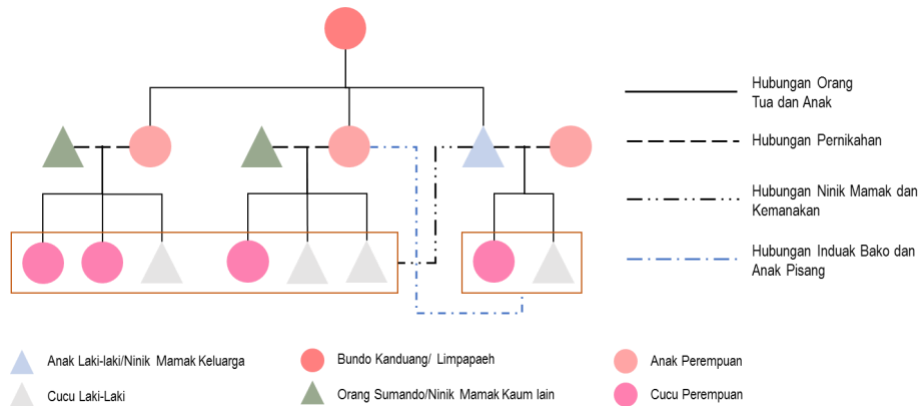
Hubungan Orang Tua dan Anak

Hubungan Pernikahan

Hubungan Ninik Mamak dan Kemanakan

Hubungan Induak Bako dan Anak Pisang

Anak Laki-laki/Ninik Mamak Keluarga

Cucu Laki-Laki

Bundo Kanduang/ Limpapaeh

Orang Sumando/Ninik Mamak Kaum lain

Anak Perempuan

Cucu Perempuan